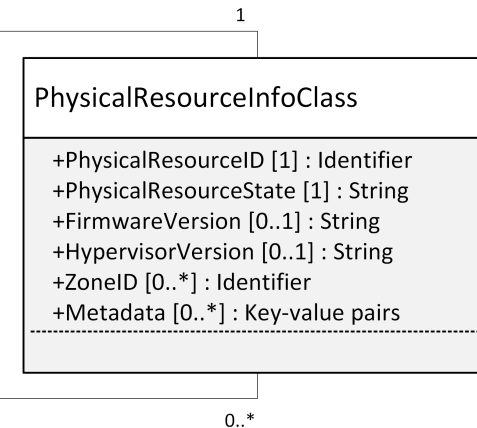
1

PhysicalResourceInfoClass

+PhysicalResourceID [1] : Identifier
+PhysicalResourceState [1] : String
+FirmwareVersion [0..1] : String
+HypervisorVersion [0..1] : String
+ZoneID [0..*] : Identifier
+Metadata [0..*] : Key-value pairs

0..*